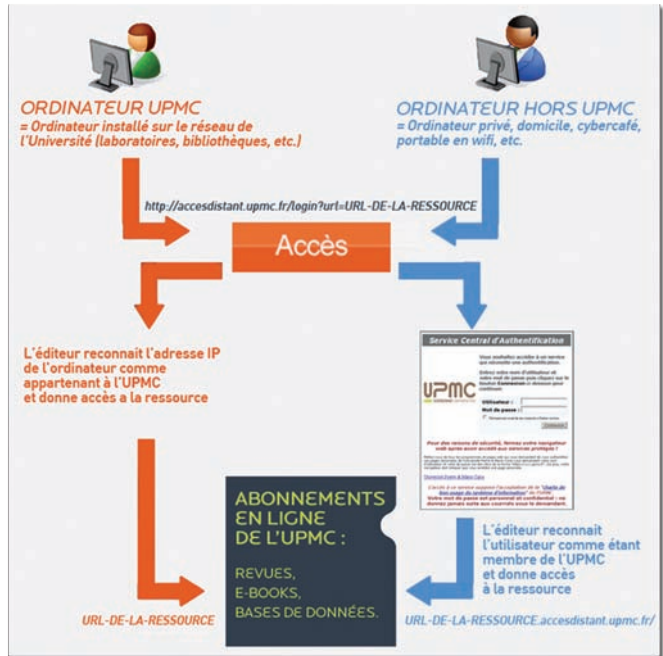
ORDINATEUR UPMC
= Ordinateur installé sur le réseau de l'Université (laboratoires, bibliothèques, etc.)

ORDINATEUR HORS UPMC
= Ordinateur privé, domicile, cybercafé, portable en wifi, etc.

http://accesdistant.upmc.fr/login?url=URL-DE-LA-RESSOURCE

Accès

L'éditeur reconnait l'adresse IP de l'ordinateur comme appartenant à l'UPMC et donne accès a la ressource

Service Central d'Authentification

UPMC

Utilisateur :
Mot de passe :

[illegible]

ABONNEMENTS EN LIGNE DE L'UPMC :

REVUES,
E-BOOKS,
BASES DE DONNÉES.

L'éditeur reconnait l'utilisateur comme étant membre de l'UPMC et donne accès à la ressource

URL-DE-LA-RESSOURCE

URL-DE-LA-RESSOURCE.accesdistant.upmc.fr/